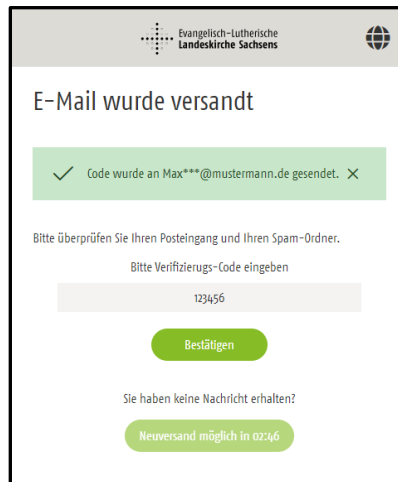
Evangelisch-Lutherische
Landeskirche Sachsens

E-Mail wurde versandt

Code wurde an Max***@mustermann.de gesendet.

Bitte überprüfen Sie Ihren Posteingang und Ihren Spam-Ordner.

Bitte Verifizierugs-Code eingeben

123456

Bestätigen

Sie haben keine Nachricht erhalten?

Neuversand möglich in 02:46